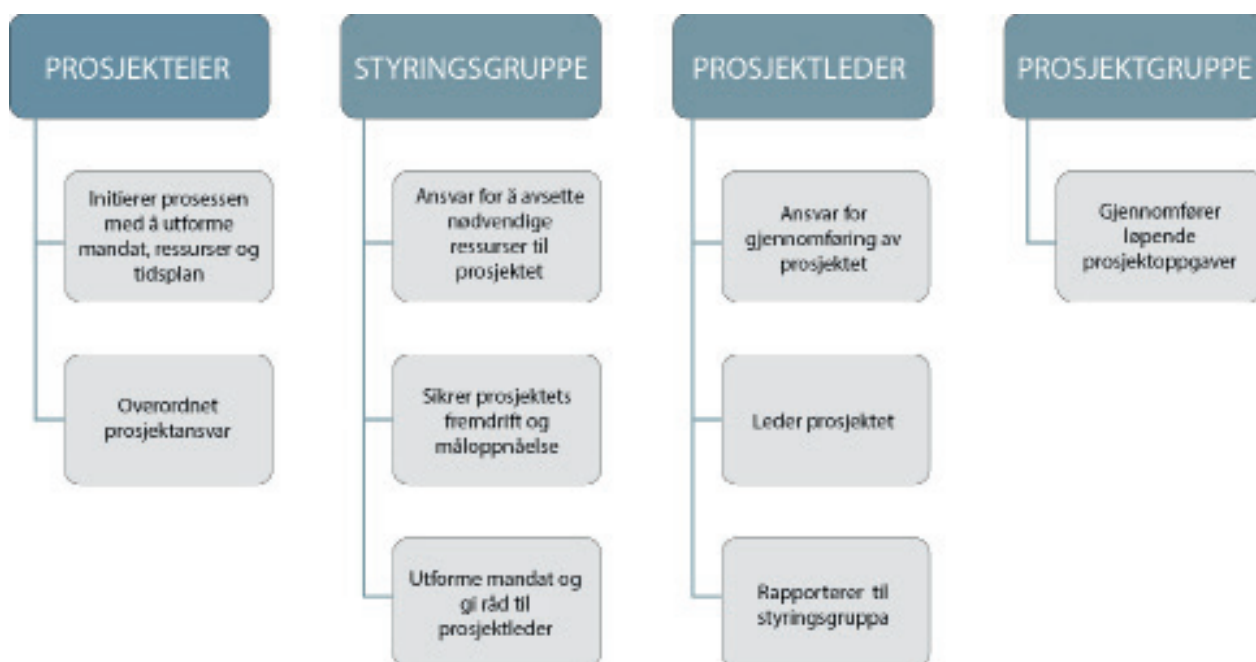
PROSJEKTEIER

Initierer prosessen med å utforme mandat, ressurser og tidsplan

Overordnet prosjektansvar

STYRINGSGRUPPE

Ansvar for å avsette nødvendige ressurser til prosjektet

Sikrer prosjektets fremdrift og måloppnåelse

Utforme mandat og gi råd til prosjektleder

PROSJEKTLEDER

Ansvar for gjennomføring av prosjektet

Leder prosjektet

Rapporterer til styringsgruppa

PROSJEKTGRUPPE

Gjennomfører løpende prosjektoppgaver